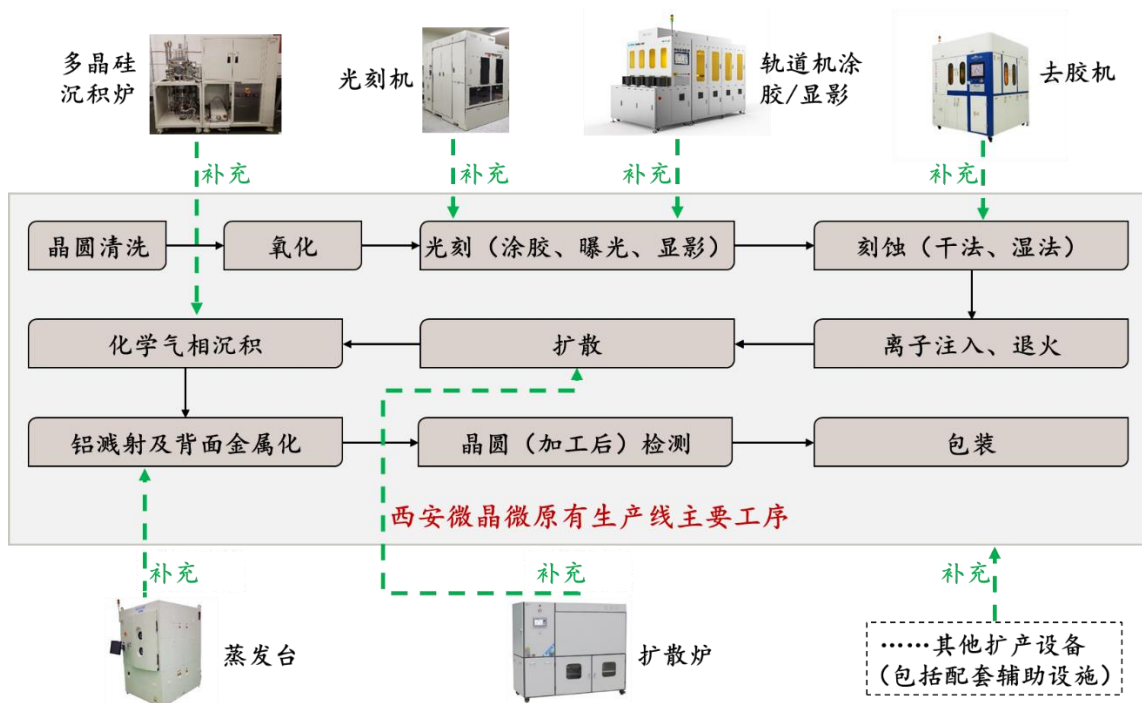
多晶硅沉积炉

光刻机

轨道机涂胶/显影

去胶机

补充

补充

补充

补充

晶圆清洗

氧化

光刻（涂胶、曝光、显影）

刻蚀（干法、湿法）

化学气相沉积

扩散

离子注入、退火

铝溅射及背面金属化

晶圆（加工后）检测

包装

西安微晶微原有生产线主要工序

补充

补充

补充

蒸发台

扩散炉

……其他扩产设备（包括配套辅助设施）